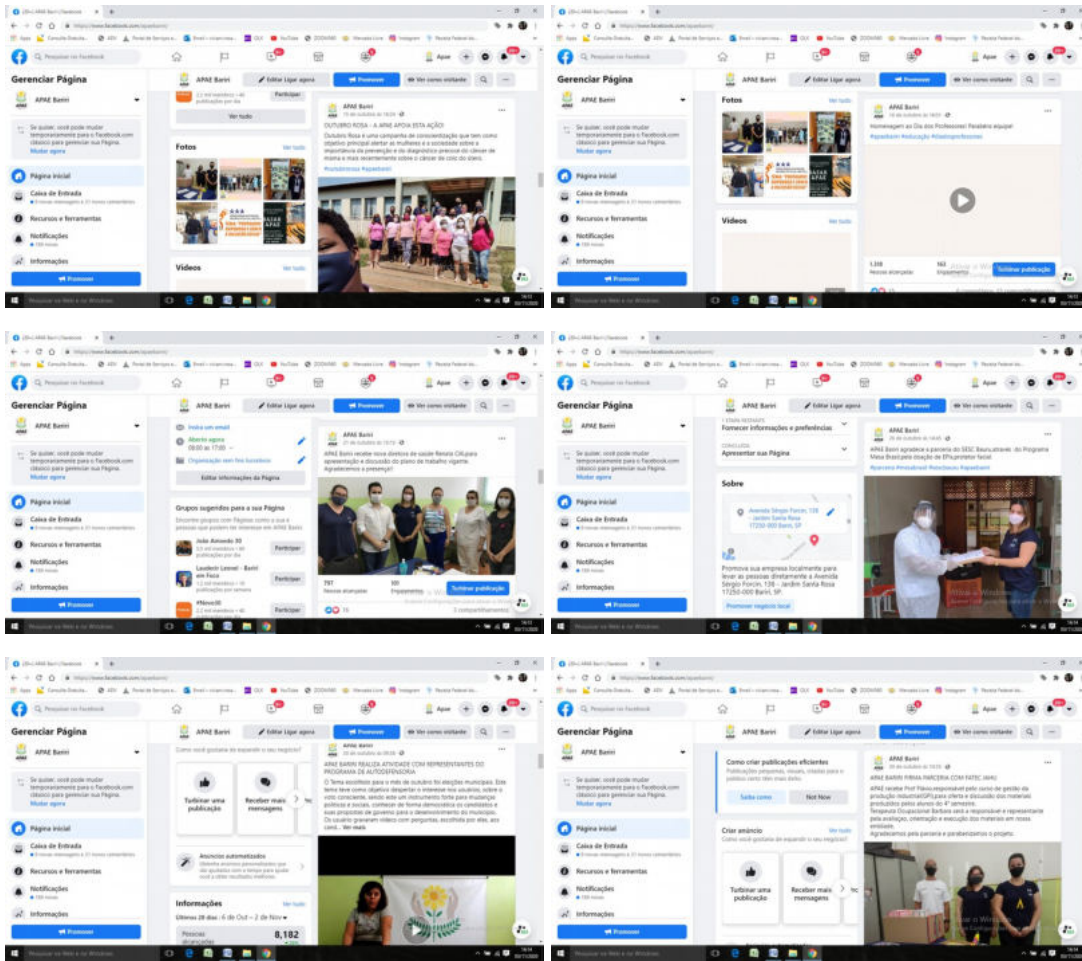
Gerenciar Página

APAE Bariri

Se quiser, você pode mudar temporariamente para o Facebook.com clássico para gerenciar sua Página.
Mudar agora

Página inicial
Caixa de Entrada
Recursos e ferramentas
Notificações
Informações
Promover

APAE Bariri
Editar Ligar agora
Promover
Ver como visitante

Fotos
Ver tudo
Vídeos
Ver tudo

APAE Bariri
OUTUBRO ROSA - A APAE APOIA ESTA AÇÃO!
Outubro Rosa é uma campanha de conscientização que tem como objetivo principal alertar as mulheres e a sociedade sobre a importância da prevenção e do diagnóstico precoce do câncer de mama e mais recentemente sobre o câncer de colo do útero.
#outubrorosa #apaebariri

Fotos
Ver tudo
Vídeos
Ver tudo
APAE Bariri
Homenagem ao Dia dos Professores! Parabéns equipe!
#apaebariri #educação #diadosprofessores
Turbinar publicação

APAE Bariri
APAE Bariri recebe nova diretora de saúde Renata Cili para apresentação e discussão do plano de trabalho vigente. Agradecemos a presença!
Turbinar publicação
Editar informações da Página
Grupos sugeridos para a sua Página
Participar
Participar
Participar

Fornecer informações e preferências
Apresentar sua Página
Sobre
Avenida Sérgio Porcin, 138 - Jardim Santa Rosa 17250-000 Bariri
Promova sua empresa localmente para levar as pessoas diretamente a Avenida Sérgio Porcin, 138 - Jardim Santa Rosa 17250-000 Bariri, SP.
Promover negócio local
APAE Bariri
APAE Bariri agradece a parceria do SESC Bauru através do Programa Mesa Brasil pela doação de EPIs protetor facial.

Como você gostaria de expandir o seu negócio?
Turbinar uma publicação
Receber mais mensagens
Anúncios automatizados
Informações
Ver tudo
Últimos 28 dias: 4 de Out – 2 de Nov
Pessoas alcançadas
8,182
APAE Bariri
APAE BARIRI REALIZA ATIVIDADE COM REPRESENTANTES DO PROGRAMA DE AUTODEFENSORIA
O Tema escolhido para o mês de outubro foi eleições municipais. Este tema teve como objetivo despertar o interesse nos usuários, sobre o voto consciente, sendo este um instrumento forte para mudanças políticas e sociais... Ver mais

Como criar publicações eficientes
Saiba como
Not Now
Criar anúncio
Como você gostaria de expandir o seu negócio?
Turbinar uma publicação
Receber mais mensagens
APAE Bariri
APAE BARIRI FIRMA PARCERIA COM FATEC JAHU
Agradecemos pela parceria e parabenizamos o projeto.